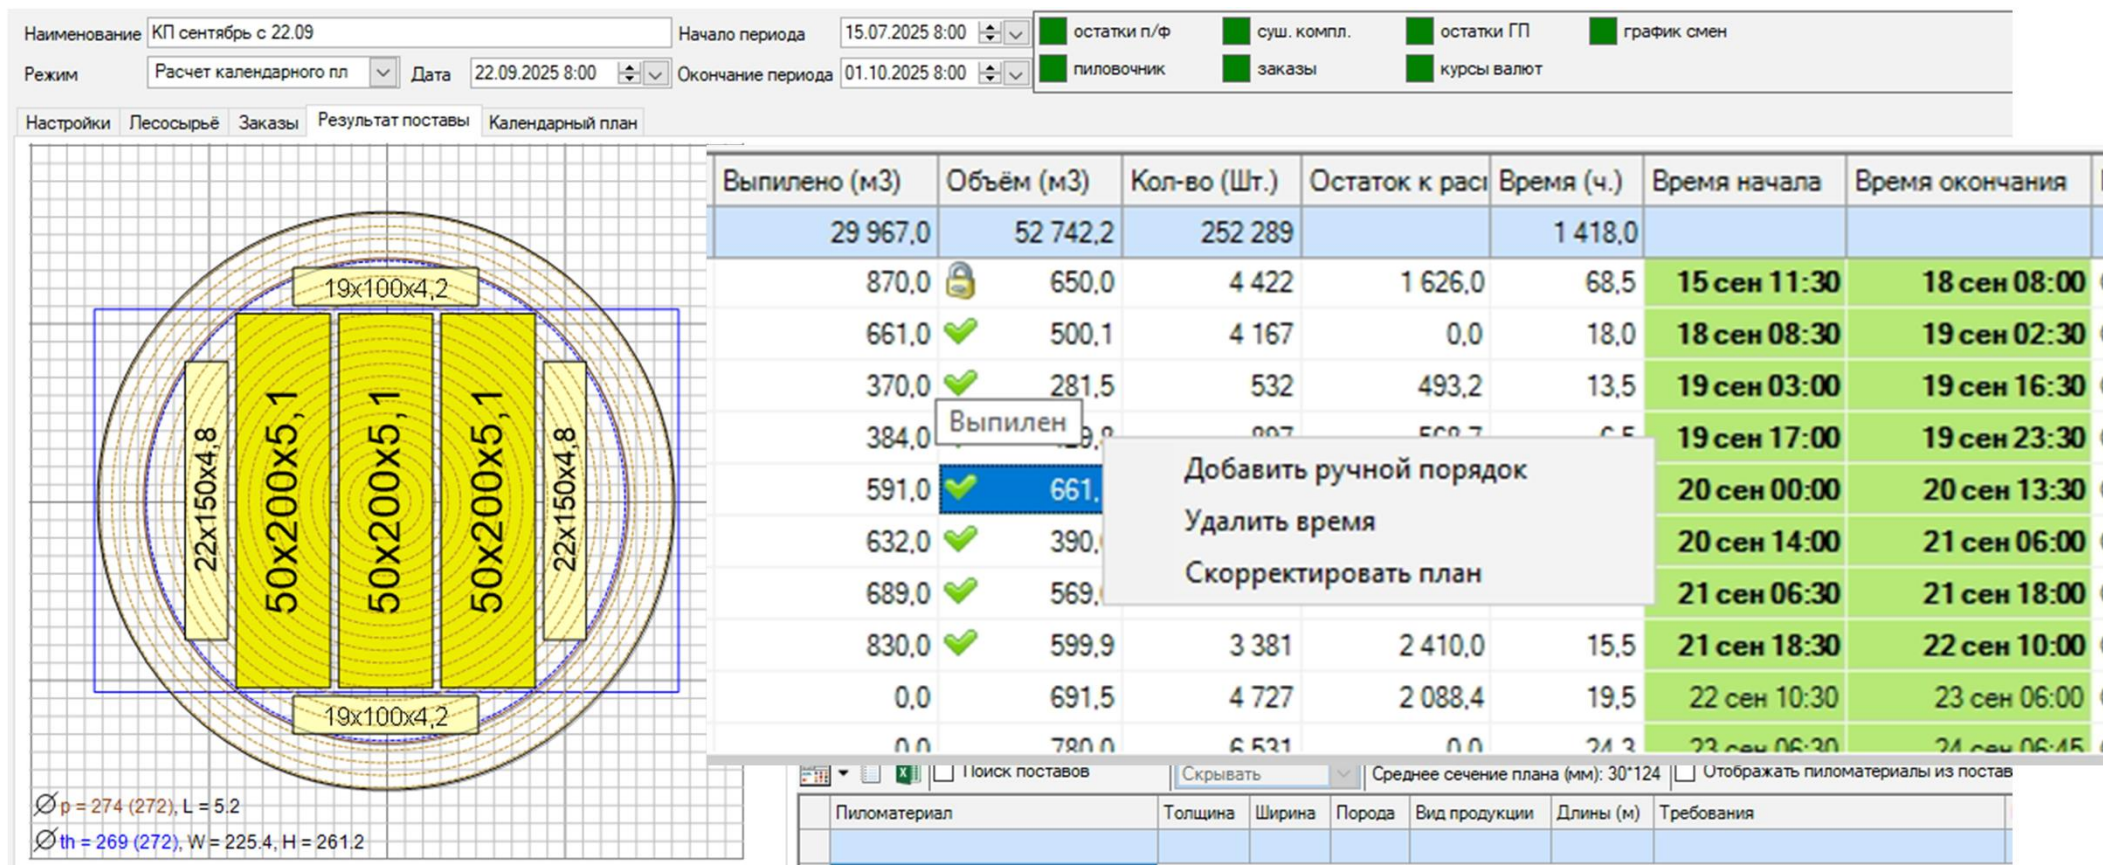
Наименование КП сентябрь с 22.09
Режим Расчет календарного пл
Дата 22.09.2025 8:00
Начало периода 15.07.2025 8:00
Окончание периода 01.10.2025 8:00

остатки п/ф
суш. компл.
остатки ГП
график смен
пиловочник
заказы
курсы валют

Настройки | Лесосырьё | Заказы | Результат поставы | Календарный план

19x100x4,2
22x150x4,8
50x200x5,1
50x200x5,1
50x200x5,1
22x150x4,8
19x100x4,2

Ø p = 274 (272), L = 5.2
Ø th = 269 (272), W = 225.4, H = 261.2

| Выпилено (м3) | Объём (м3) | Кол-во (Шт.) | Остаток к рас | Время (ч.) | Время начала | Время окончания |
|---|---|---|---|---|---|---|
| 29 967,0 | 52 742,2 | 252 289 | | 1 418,0 | | |
| 870,0 | 650,0 | 4 422 | 1 626,0 | 68,5 | 15 сен 11:30 | 18 сен 08:00 |
| 661,0 | 500,1 | 4 167 | 0,0 | 18,0 | 18 сен 08:30 | 19 сен 02:30 |
| 370,0 | 281,5 | 532 | 493,2 | 13,5 | 19 сен 03:00 | 19 сен 16:30 |
| 384,0 | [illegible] | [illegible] | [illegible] | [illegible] | 19 сен 17:00 | 19 сен 23:30 |
| 591,0 | 661, | | | | 20 сен 00:00 | 20 сен 13:30 |
| 632,0 | 390,( | | | | 20 сен 14:00 | 21 сен 06:00 |
| 689,0 | 569,( | | | | 21 сен 06:30 | 21 сен 18:00 |
| 830,0 | 599,9 | 3 381 | 2 410,0 | 15,5 | 21 сен 18:30 | 22 сен 10:00 |
| 0,0 | 691,5 | 4 727 | 2 088,4 | 19,5 | 22 сен 10:30 | 23 сен 06:00 |
| 0,0 | 780,0 | 6 531 | 0,0 | 24,3 | 23 сен 06:30 | 24 сен 06:45 |

Выпилен

Добавить ручной порядок
Удалить время
Скорректировать план

Поиск поставов
Скрывать
Среднее сечение плана (мм): 30*124
Отображать пиломатериалы из постав

| Пиломатериал | Толщина | Ширина | Порода | Вид продукции | Длины (м) | Требования |
|---|---|---|---|---|---|---|